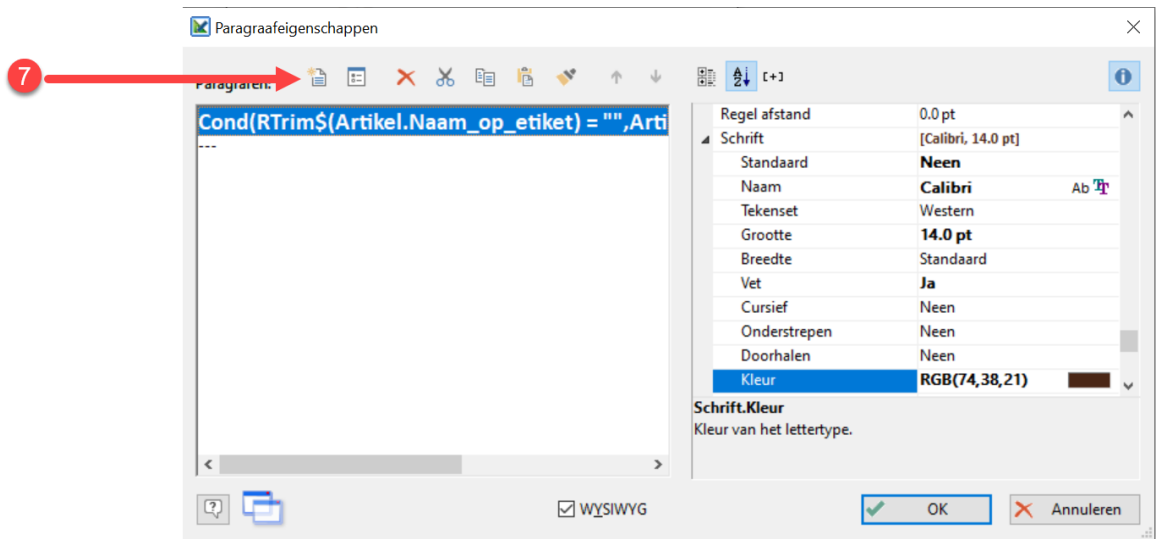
Paragraafeigenschappen

7

Paragrafen:

[+]

Cond(RTrim$(Artikel.Naam_op_etiket) = "",Arti
---

| | |
|---|---|
| Regel afstand | 0.0 pt |
| Schrift | [Calibri, 14.0 pt] |
| Standaard | Neen |
| Naam | Calibri Ab |
| Tekenset | Western |
| Grootte | 14.0 pt |
| Breedte | Standaard |
| Vet | Ja |
| Cursief | Neen |
| Onderstrepen | Neen |
| Doorhalen | Neen |
| Kleur | RGB(74,38,21) |

Schrift.Kleur
Kleur van het lettertype.

WYSIWYG

OK

Annuleren